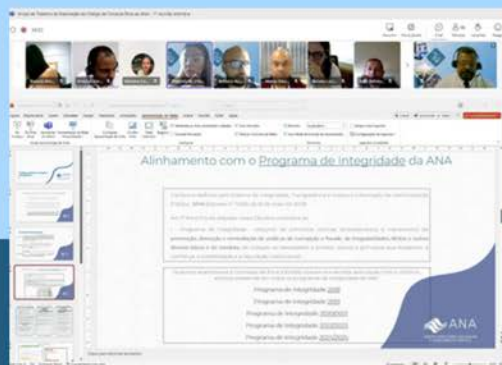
Alinhamento com o Programa de Integridade da ANA

Programa de Integridade 2018

Programa de Integridade 2019

Programa de Integridade 2019/2020

Programa de Integridade 2020/2021

Programa de Integridade 2021/2022

ANA